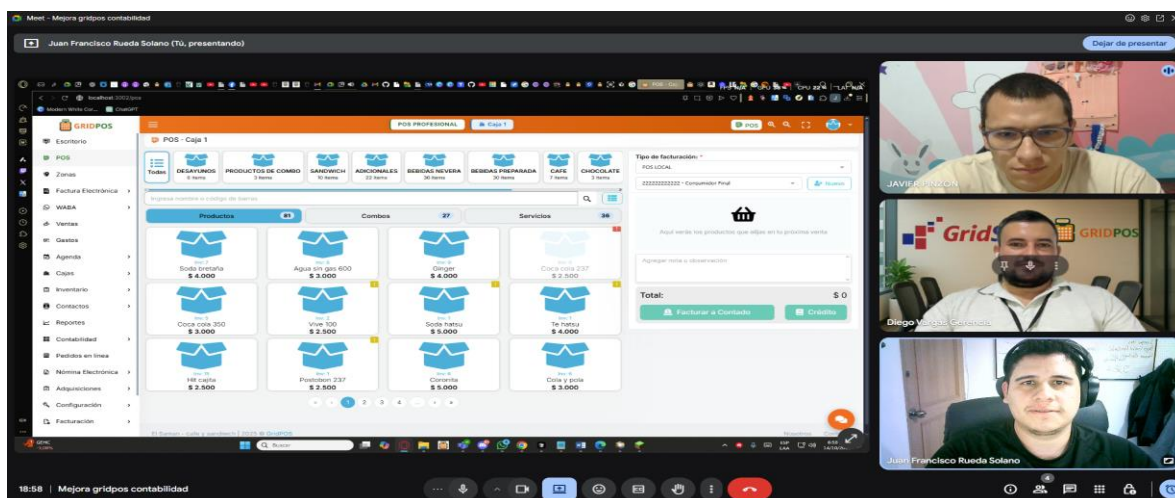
Meet - Mejora gridpos contabilidad

Juan Francisco Rueda Solano (Tú, presentando)

Dejar de presentar

localhost:3002/pos

Modern Wells Co... ChatGPT

GRIDPOS

POS PROFESIONAL Caja 1

POS

Escritorio
POS
Zonas
Factura Electrónica
WABA
Ventas
Gastos
Agenda
Cajas
Inventario
Contactos
Reportes
Contabilidad
Pedidos en línea
Nómina Electrónica
Adquisiciones
Configuración
Facturación

POS - Caja 1

Todas | DESAYUNOS 6 items | PRODUCTOS DE COMBO 3 items | SANDWICH 10 items | ADICIONALES 22 items | BEBIDAS NEVERA 36 items | BEBIDAS PREPARADA 30 items | CAFE 7 items | CHOCOLATE 3 items

Ingresa nombre o código de barras

Productos 81 | Combos 27 | Servicios 36

Soda bretaña $ 4.000
Agua sin gas 600 $ 3.000
Ginger $ 4.000
Coca cola 237 $ 2.500
Coca cola 350 $ 3.000
Vive 100 $ 2.500
Soda hatsu $ 5.000
Te hatsu $ 4.000
Hit cajita $ 2.500
Postobon 237 $ 2.500
Coronita $ 5.000
Cola y pola $ 3.000

1 2 3 4

Tipo de facturación: *
POS LOCAL
222222222222 - Consumidor Final
Nuevo

Aquí verás los productos que elijas en tu próxima venta

Agregar nota u observación

Total: $ 0

Facturar a Contado
Crédito

El Sazon - cafe y sandwich | 2025 © GridPOS

JAVIER PINZON

GridPOS GRIDPOS

Diego Vargas Carrascal

Juan Francisco Rueda Solano

18:58 | Mejora gridpos contabilidad